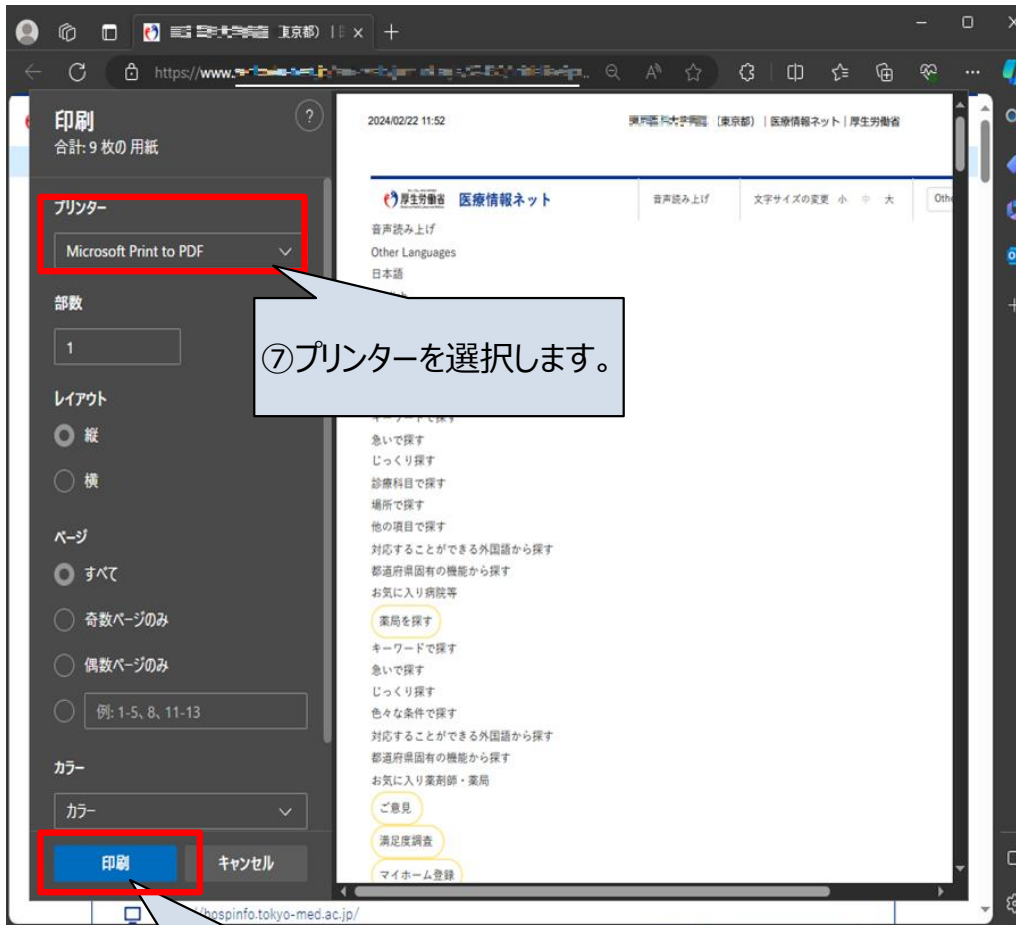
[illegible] 東京都) | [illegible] ×

https://www.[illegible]

印刷
合計: 9 枚の用紙

プリンター
Microsoft Print to PDF

部数
1

レイアウト
縦
横

ページ
すべて
奇数ページのみ
偶数ページのみ
例: 1-5、8、11-13

カラー
カラー

印刷
キャンセル

⑦プリンターを選択します。

2024/02/22 11:52
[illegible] (東京都) | 医療情報ネット | 厚生労働省

厚生労働省 医療情報ネット
音声読み上げ
文字サイズの変更 小 中 大
Othe

音声読み上げ
Other Languages
日本語
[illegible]
急いで探す
じっくり探す
診療科目で探す
場所で探す
他の項目で探す
対応することができる外国語から探す
都道府県固有の機能から探す
お気に入り病院等
薬局を探す
キーワードで探す
急いで探す
じっくり探す
色々な条件で探す
対応することができる外国語から探す
都道府県固有の機能から探す
お気に入り薬剤師・薬局
ご意見
満足度調査
マイホーム登録

hospinfo.tokyo-med.ac.jp/